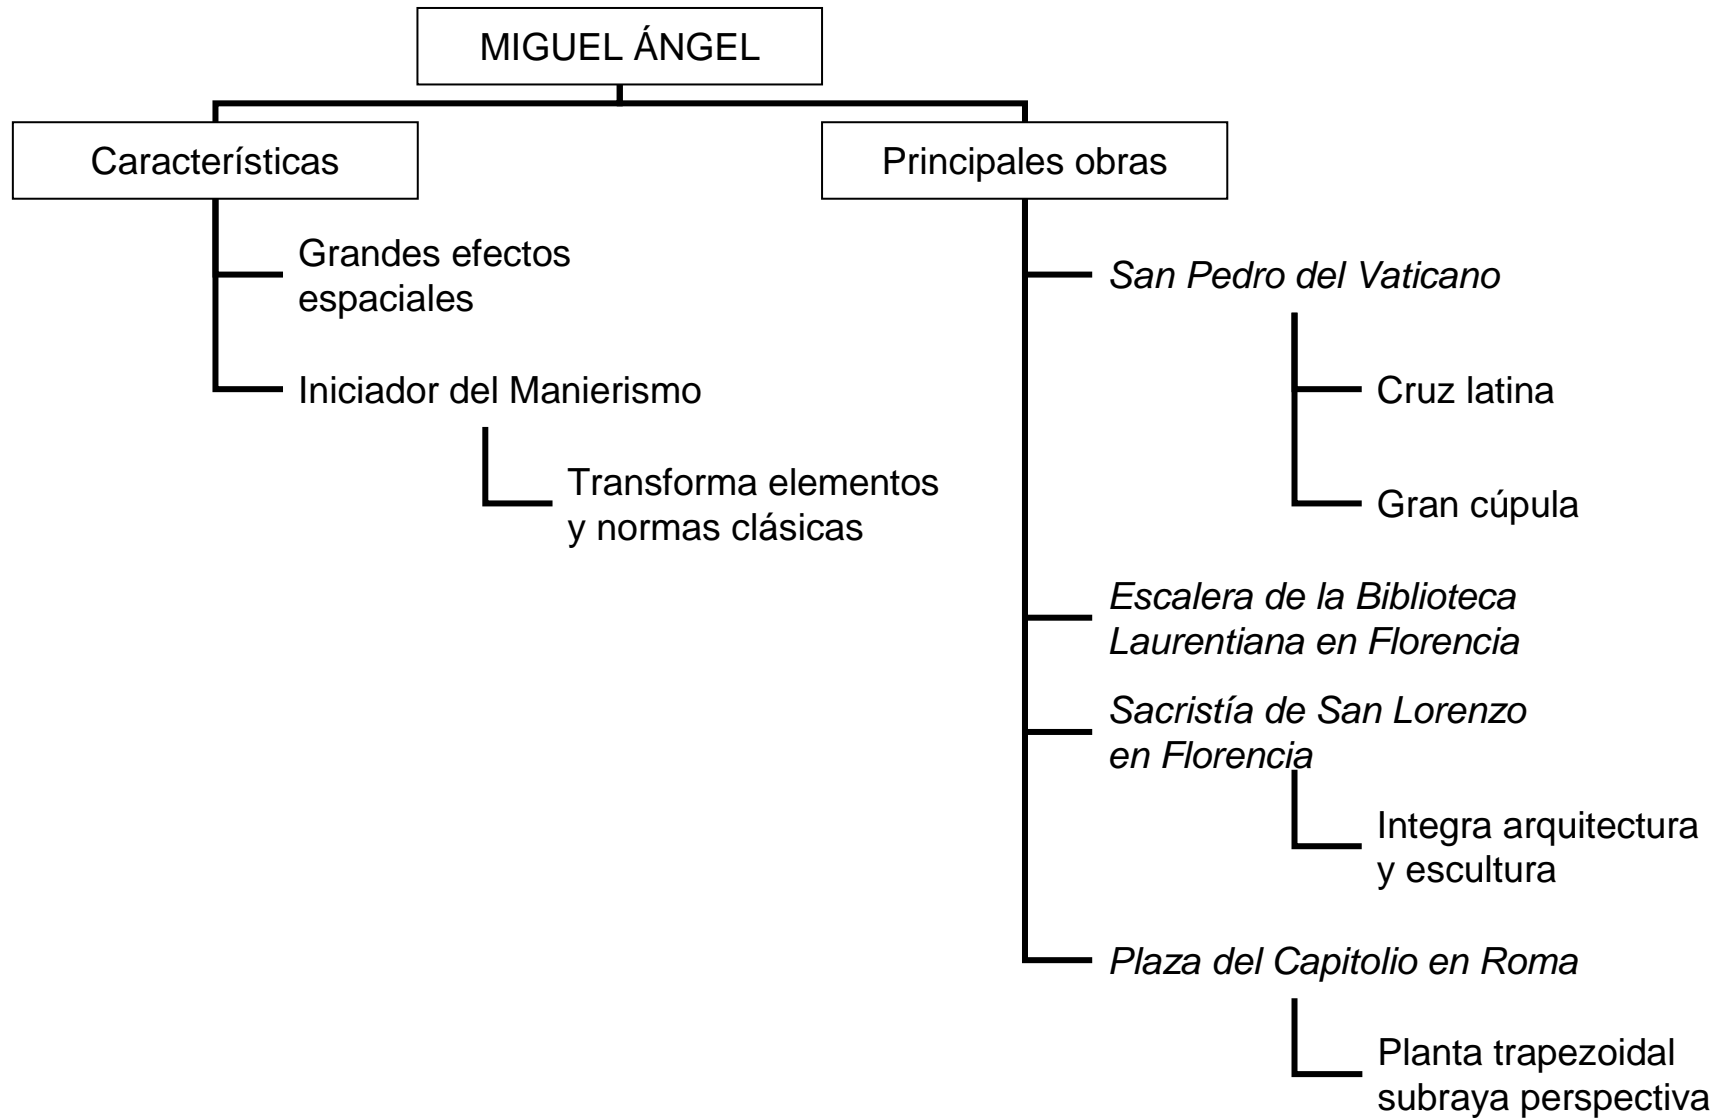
MIGUEL ÁNGEL

Características

Grandes efectos espaciales

Iniciador del Manierismo

Transforma elementos y normas clásicas

Principales obras

San Pedro del Vaticano

Cruz latina

Gran cúpula

Escalera de la Biblioteca Laurentiana en Florencia

Sacristía de San Lorenzo en Florencia

Integra arquitectura y escultura

Plaza del Capitolio en Roma

Planta trapezoidal subraya perspectiva